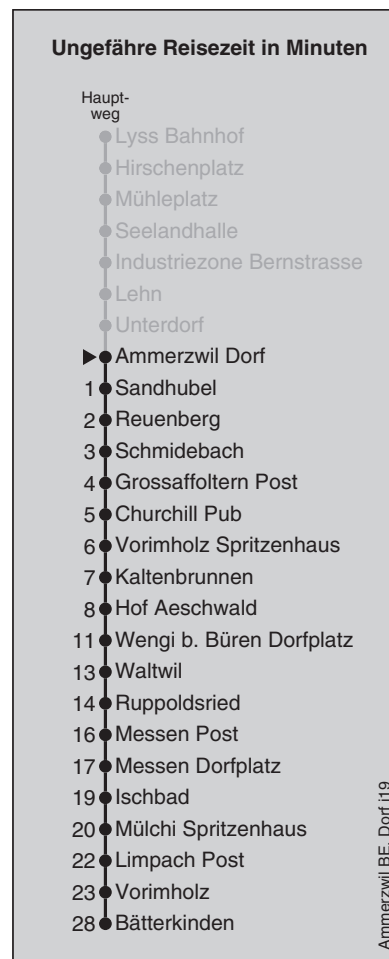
Ungefähre Reisezeit in Minuten

Hauptweg

Lyss Bahnhof
Hirschenplatz
Mühleplatz
Seelandhalle
Industriezone Bernstrasse
Lehn
Unterdorf
▶ Ammerzwil Dorf
1 Sandhubel
2 Reuenberg
3 Schmidebach
4 Grossaffoltern Post
5 Churchill Pub
6 Vorimholz Spritzenhaus
7 Kaltenbrunnen
8 Hof Aeschwald
11 Wengi b. Büren Dorfplatz
13 Waltwil
14 Ruppoldsried
16 Messen Post
17 Messen Dorfplatz
19 Ischbad
20 Mülchi Spritzenhaus
22 Limpach Post
23 Vorimholz
28 Bätterkinden

Ammerzwil BE, Dorf i19